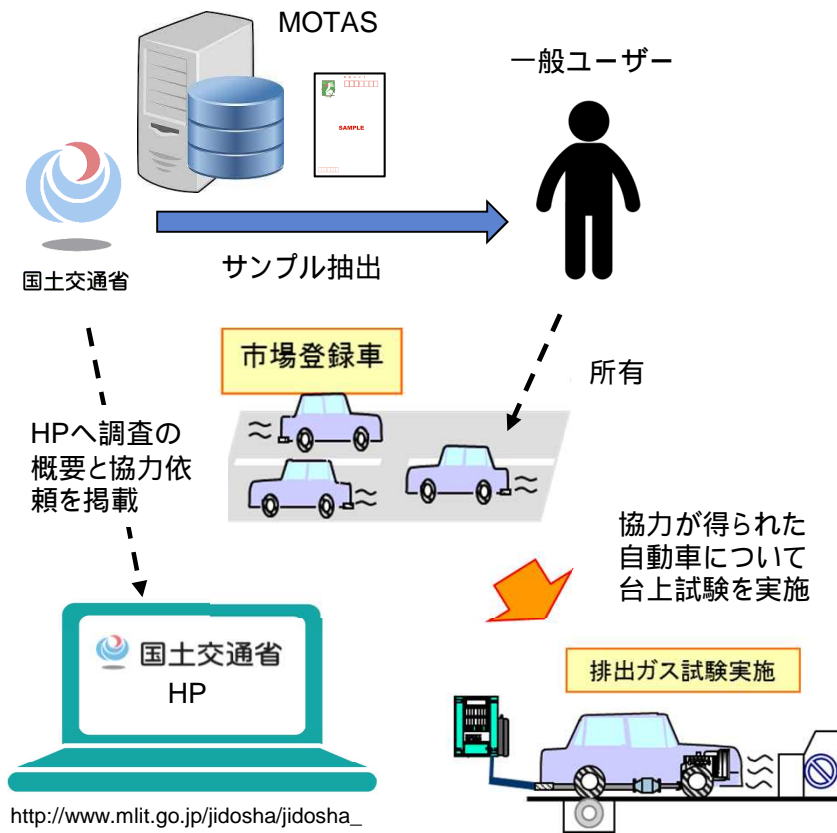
MOTAS

SAMPLE

一般ユーザー

国土交通省

サンプル抽出

市場登録車

所有

HPへ調査の概要と協力依頼を掲載

協力が得られた自動車について台上試験を実施

国土交通省
HP

排出ガス試験実施

http://www.mlit.go.jp/jidosha/jidosha_